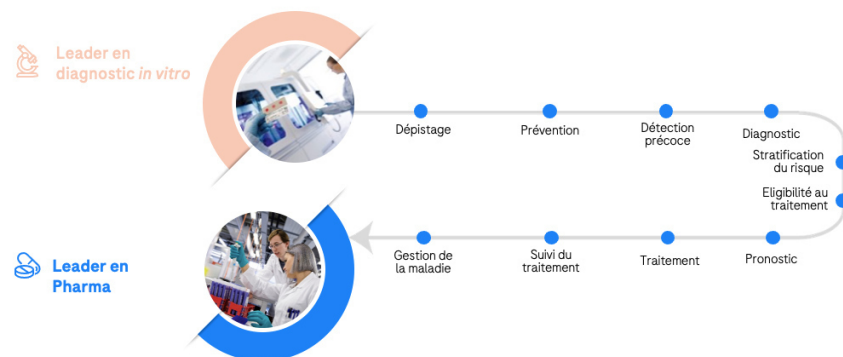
Leader en diagnostic *in vitro*

Dépistage

Prévention

Détection précoce

Diagnostic

Stratification du risque

Eligibilité au traitement

Pronostic

Traitement

Suivi du traitement

Gestion de la maladie

Leader en Pharma